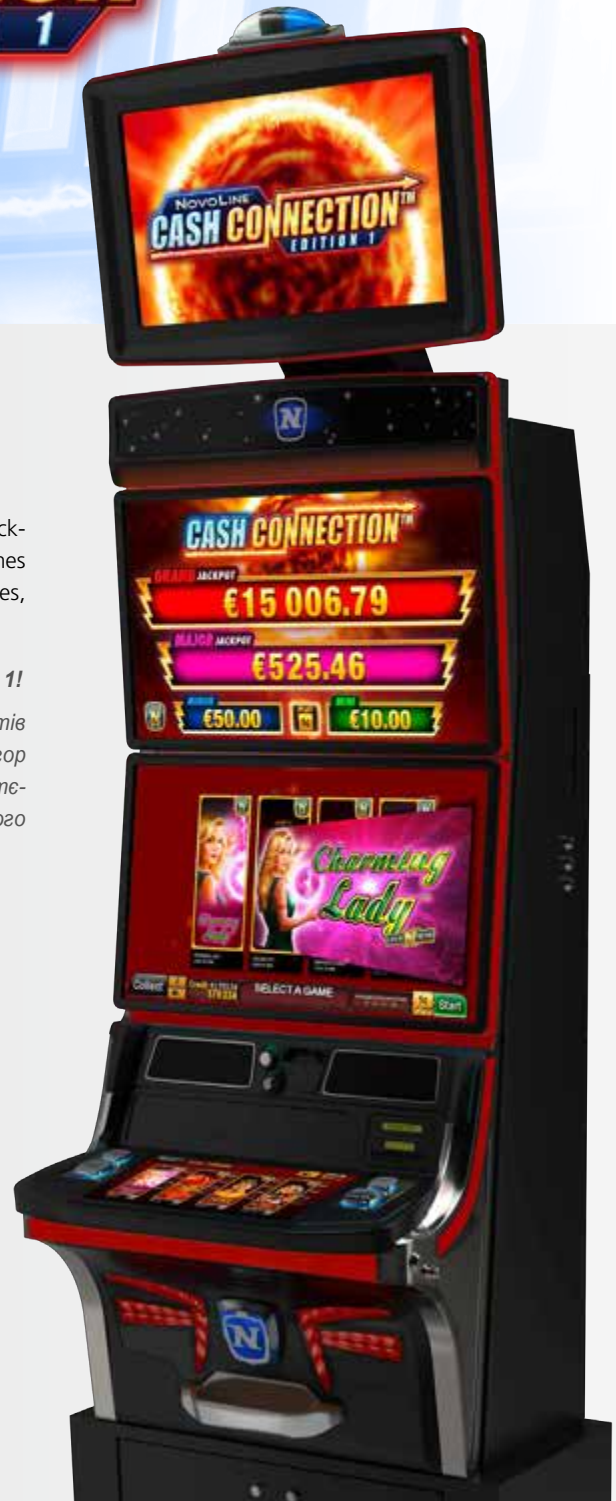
1

NOVOLINE CASH CONNECTION EDITION 1

ck-
nes
es,

1!

тів
еор
нс-
ого

CASH CONNECTION

GRAND JACKPOT
€15 006.79

MAJOR JACKPOT
€525.46

MINOR
€50.00

MINI
€10.00

Charming Lady

Collect

SELECT A GAME

Start